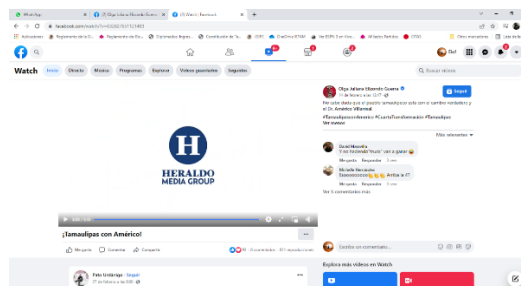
WhatsApp
Olga Juliana Elizondo Guerra
(1) Watch | Facebook
facebook.com/watch/?v=6228276175148

Aplicaciones | Reglamento de la Ci... | Reglamento de Go... | Diplomados Regist... | Constitución de Ta... | CFE | OneDrive RTAM | Ver EUPA 2 en Vivo | 34 facts Partidos | DTAM | Otros marcadores | Lista de lectura

Watch  Inicio  Directo  Música  Programas  Explorar  Videos guardados  Seguidos  Buscar videos

Olga Juliana Elizondo Guerra · Seguir
11 de febrero a las 12:47
Me sumo desde aquí al proyecto tamaulipeco que está con el cambio verdadero y el Dr. Américo Villarreal.
#TamaulipasconAmérico #CuartaTransformación #Tamaulipas
Ver menos

Más relevantes

David Moncada
Y con fundamento "Hunto" vam a ganar 😀
Me gusta · Responder · 3 sem

Michelle Hernández
Excelenteeeeeeee👏👏👏 Arriba la 4T
Me gusta · Responder · 3 sem

Ver 5 comentarios más

HERALDO MEDIA GROUP

¡Tamaulipas con Américo!
Me gusta · Comentar · Compartir
96 · 8 comentarios · 811 reproducciones

Escribe un comentario...

Explora más videos en Watch

Feto Umbriaga · Seguir
27 de febrero a las 9:00